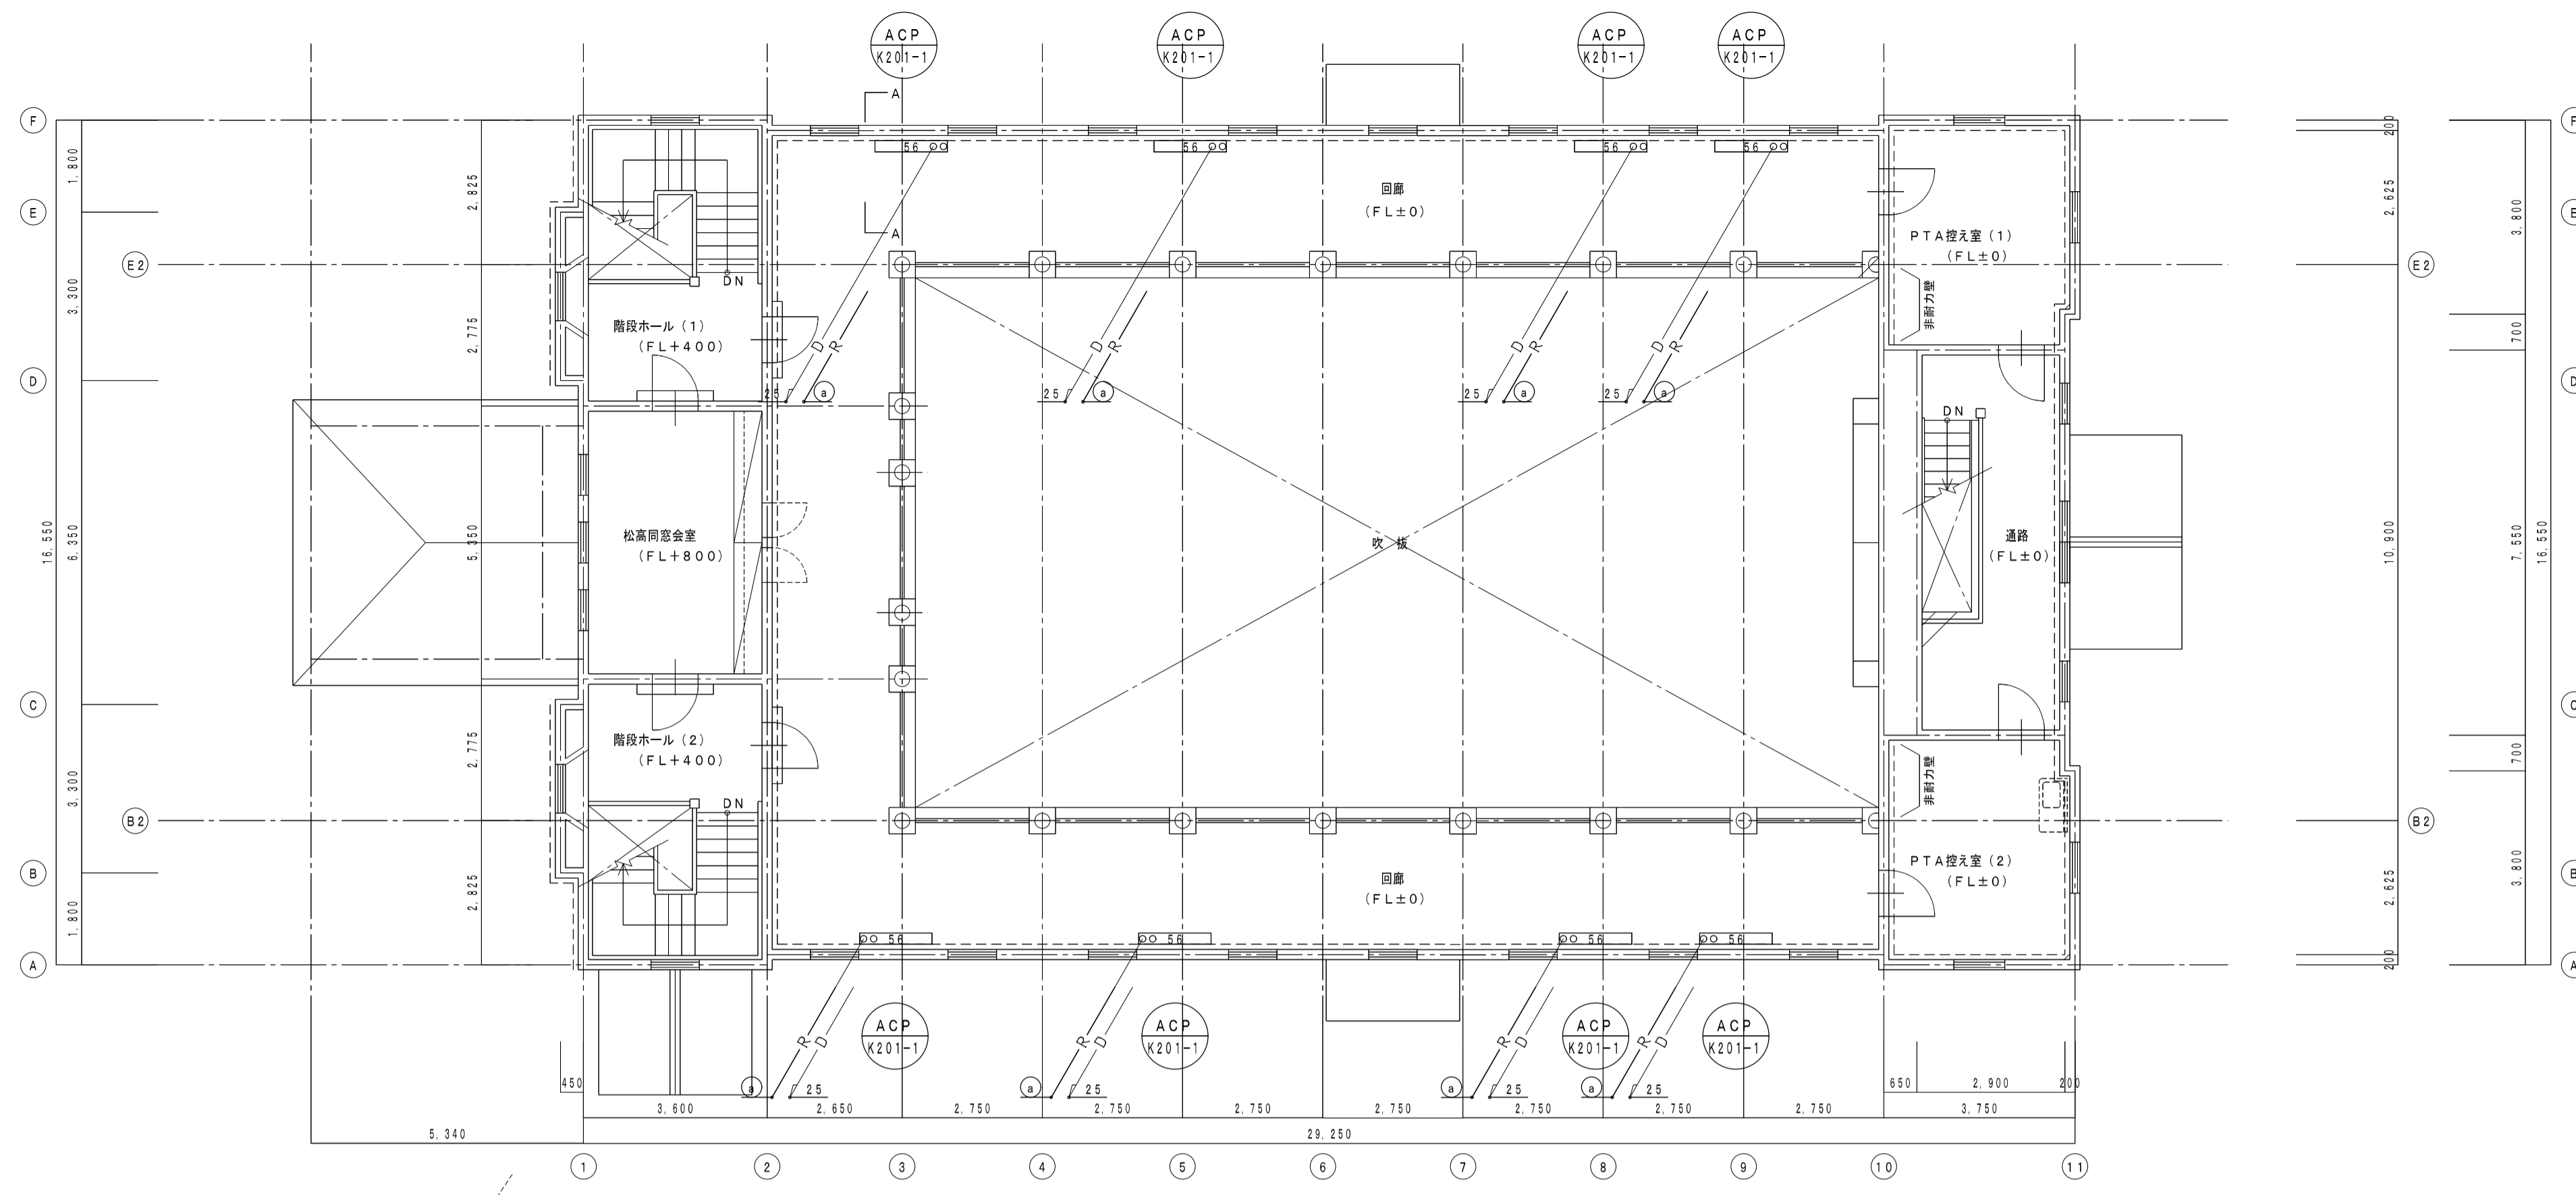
ACP K201-1
ACP K201-1
ACP K201-1
ACP K201-1

A
A

F
E
E2
D
C
B2
B
A

1,800
3,300
6,350
16,550
3,300
1,800

2,825
2,775
5,350
2,775
2,825

56
56
56
56

回廊
(FL±0)

DN
階段ホール(1)
(FL+400)

DR
DR
DR
DR
25 a
25 a
25 a
25 a

松高同窓会室
(FL+800)

吹抜

階段ホール(2)
(FL+400)
DN

回廊
(FL±0)

56
56
56
56

PTA控え室(1)
(FL±0)
非耐力壁
DN
通路
(FL±0)
非耐力壁
PTA控え室(2)
(FL±0)

200
2,625
3,800
700
10,900
7,550
16,550
700
3,800
2,625
200

E2
B2

RD
RD
RD
RD
a 25
a 25
a 25
a 25

ACP K201-1
ACP K201-1
ACP K201-1
ACP K201-1

450
3,600
2,650
2,750
2,750
2,750
2,750
2,750
2,750
2,750
650
2,900
200
3,750
5,340
29,250

1
2
3
4
5
6
7
8
9
10
11